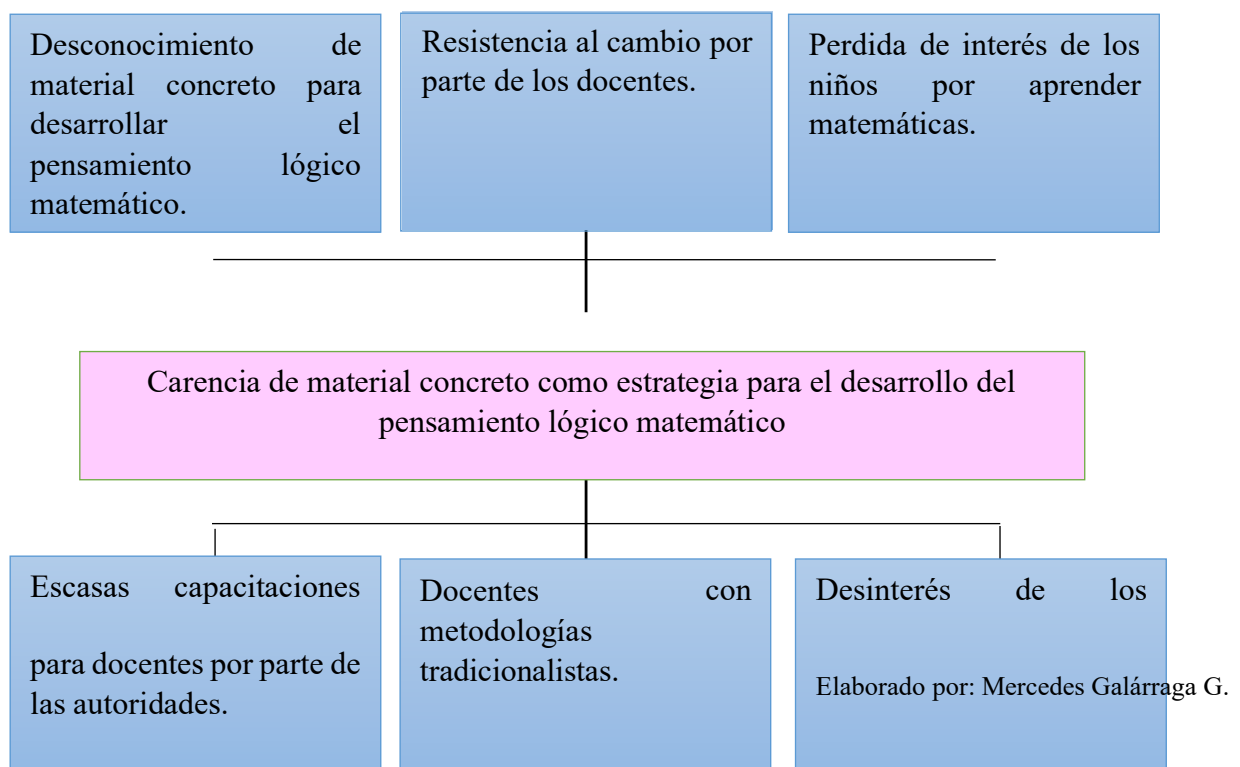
Desconocimiento de material concreto para desarrollar el pensamiento lógico matemático.

Resistencia al cambio por parte de los docentes.

Perdida de interés de los niños por aprender matemáticas.

Carencia de material concreto como estrategia para el desarrollo del pensamiento lógico matemático

Escasas capacitaciones

para docentes por parte de las autoridades.

Docentes con metodologías tradicionalistas.

Desinterés de los

Elaborado por: Mercedes Galárraga G.